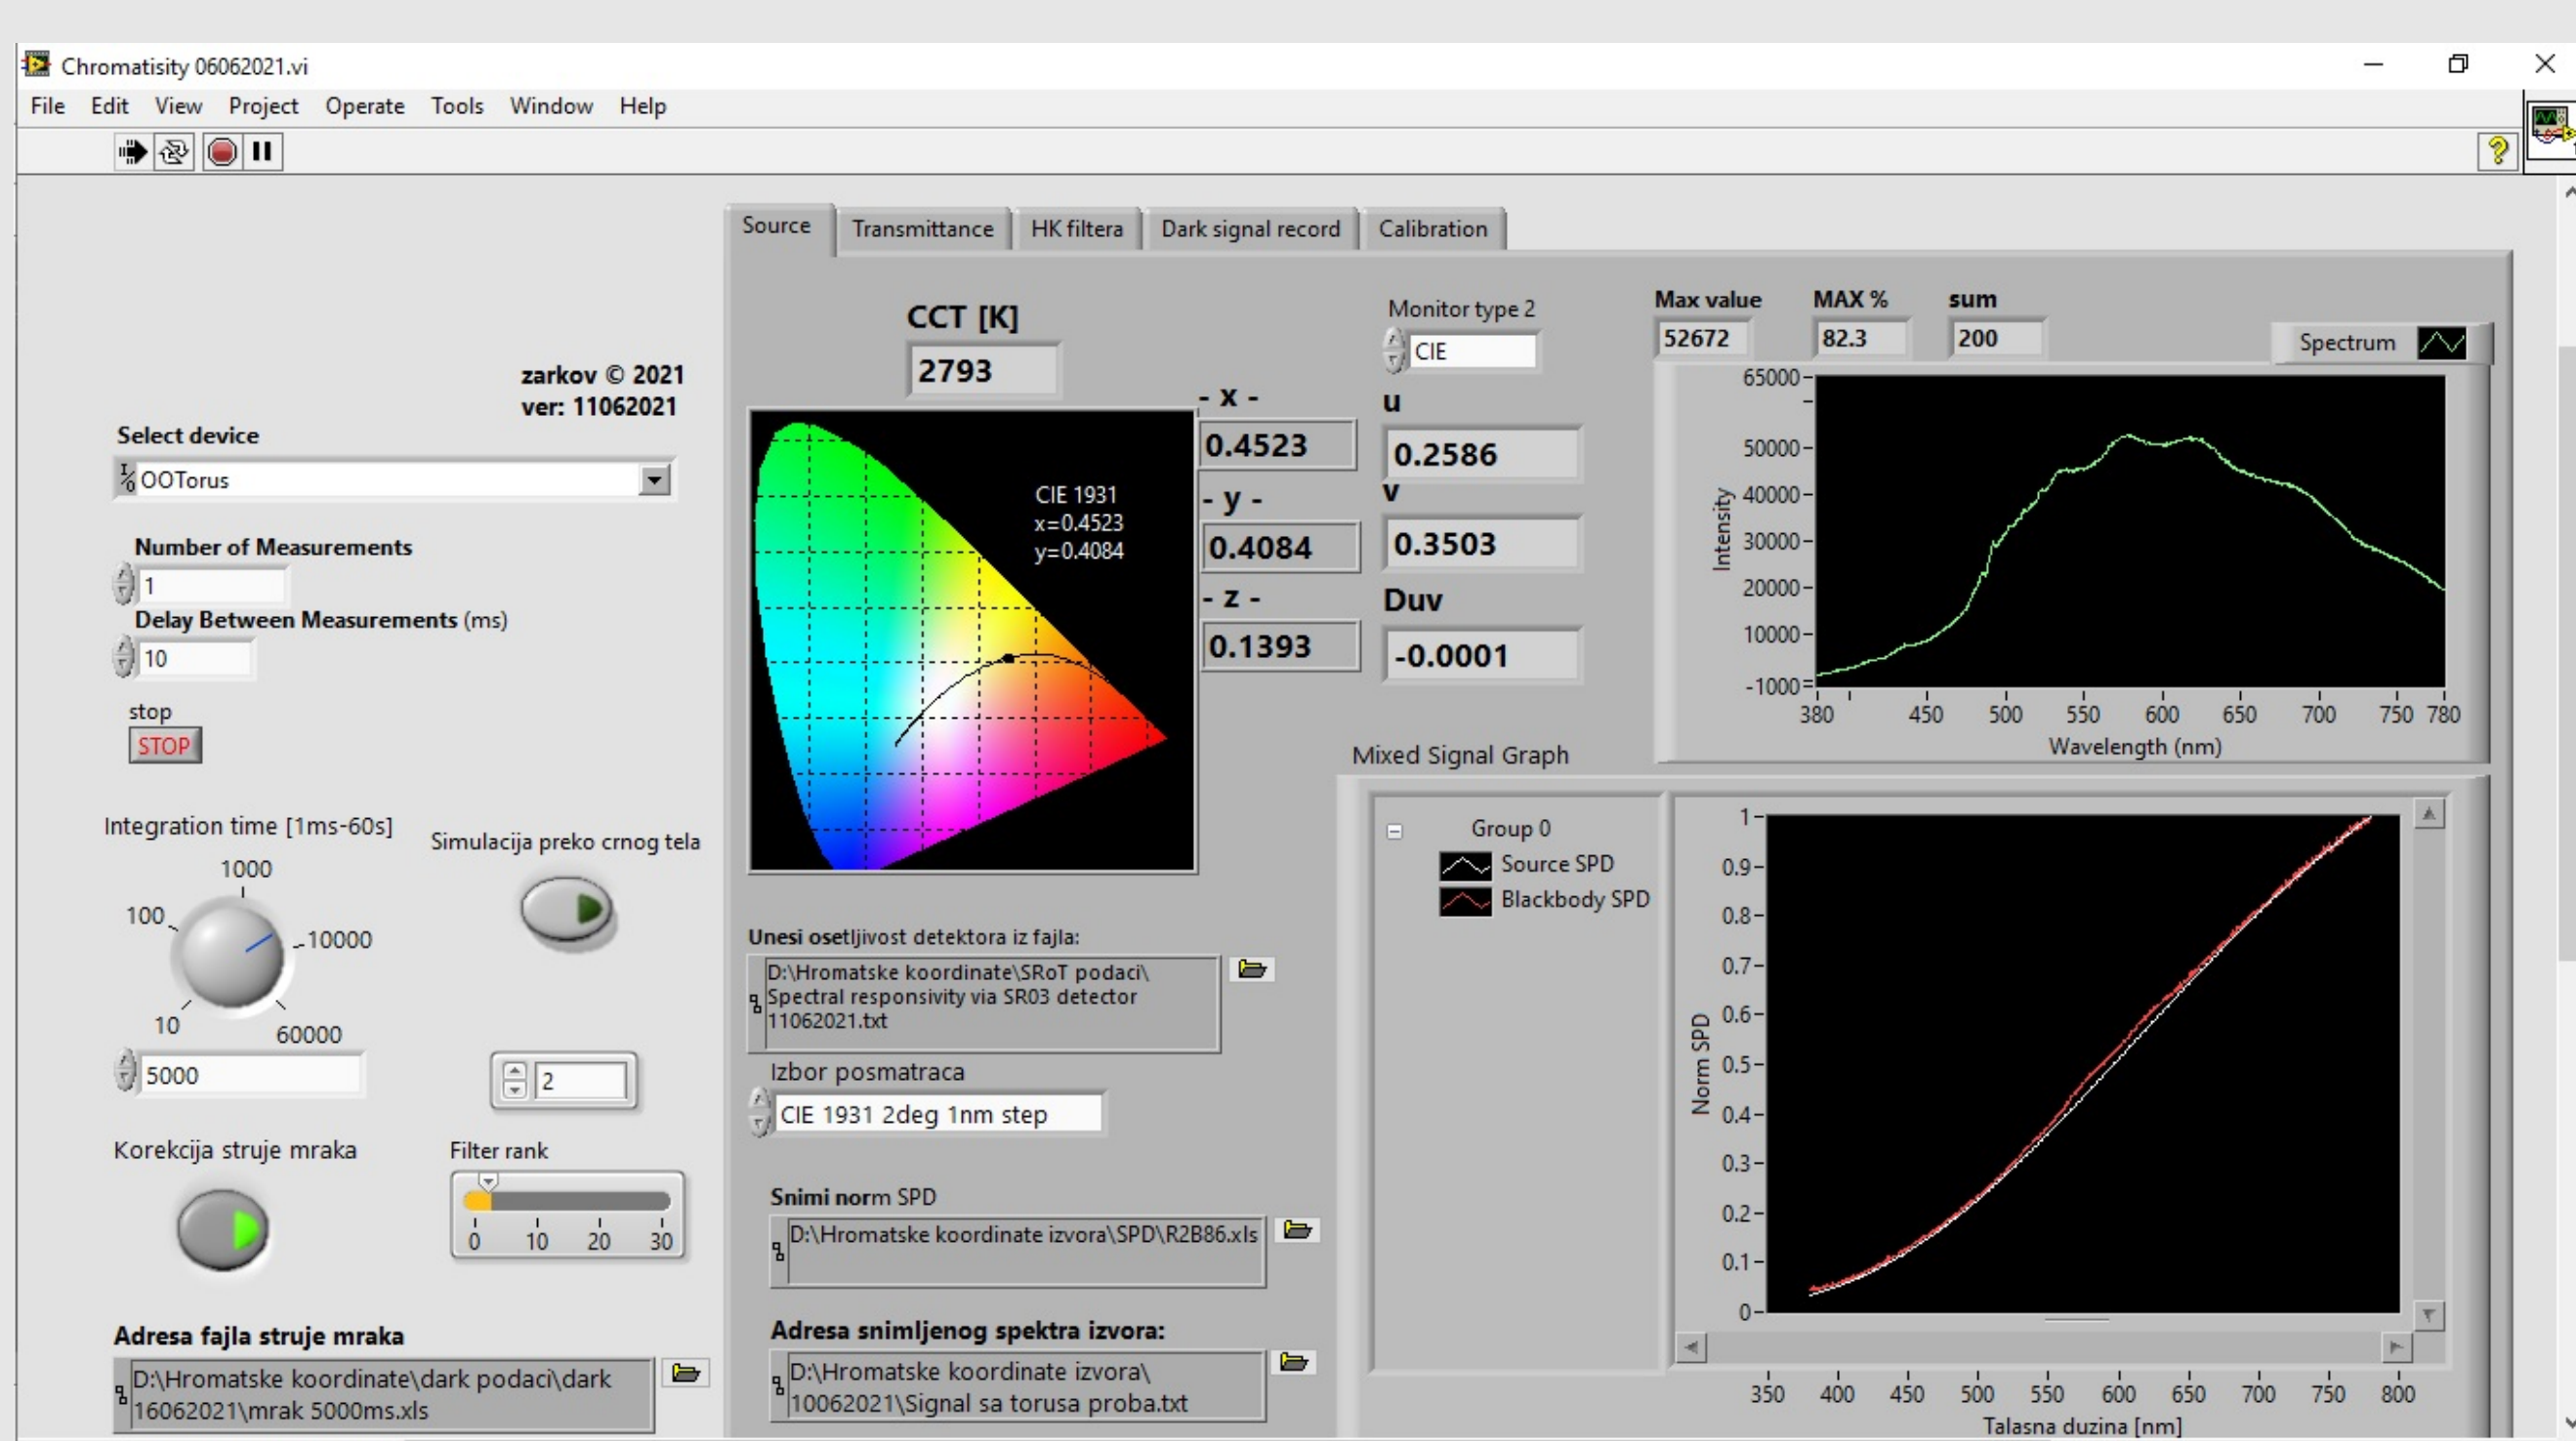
Chromatisity 06062021.vi

File Edit View Project Operate Tools Window Help

Source Transmittance HK filtera Dark signal record Calibration

zarkov © 2021
ver: 11062021

Select device
OOTorus

Number of Measurements
1
Delay Between Measurements (ms)
10

stop
STOP

Integration time [1ms-60s]
1000
100
10000
10
60000
5000

Simulacija preko crnog tela

2

Korekcija struje mraka

Filter rank
0 10 20 30

Adresa fajla struje mraka
D:\Hromatske koordinate\dark podaci\dark 16062021\mrak 5000ms.xls

CCT [K]
2793

CIE 1931
x=0.4523
y=0.4084

- x -
0.4523
- y -
0.4084
- z -
0.1393

Monitor type 2
CIE

u
0.2586
v
0.3503
Duv
-0.0001

Max value
52672
MAX %
82.3
sum
200

Spectrum

65000
50000
40000
30000
20000
10000
-1000
Intensity
380 450 500 550 600 650 700 750 780
Wavelength (nm)

Unesi osetljivost detektora iz fajla:
D:\Hromatske koordinate\SRoT podaci\Spectral responsivity via SR03 detector 11062021.txt

Izbor posmatraca
CIE 1931 2deg 1nm step

Snimi norm SPD
D:\Hromatske koordinate izvora\SPD\R2B86.xls

Adresa snimljenog spektra izvora:
D:\Hromatske koordinate izvora\10062021\Signal sa torusa proba.txt

Mixed Signal Graph

Group 0
Source SPD
Blackbody SPD

1
0.9
0.8
0.7
0.6
0.5
0.4
0.3
0.2
0.1
0
Norm SPD
350 400 450 500 550 600 650 700 750 800
Talasna duzina [nm]